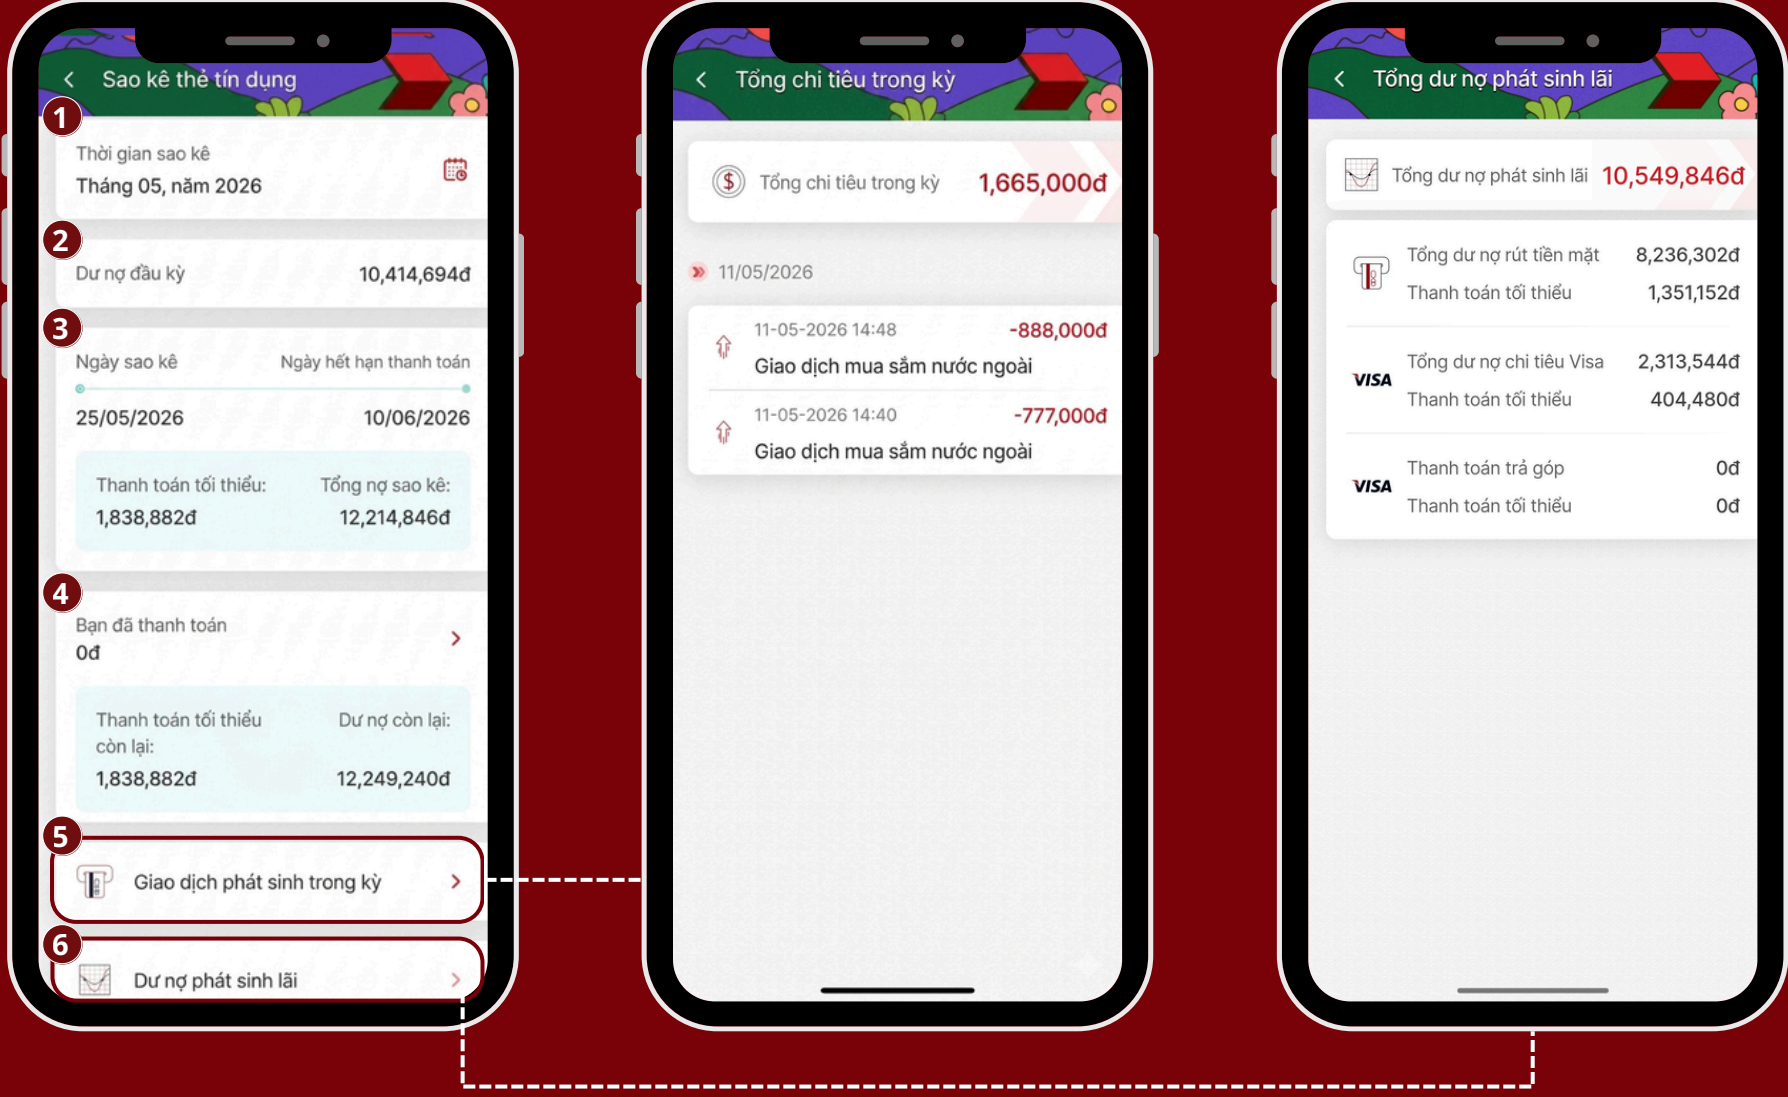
Sao kê thẻ tín dụng

1
Thời gian sao kê
Tháng 05, năm 2026

2
Dư nợ đầu kỳ 10,414,694đ

3
Ngày sao kê Ngày hết hạn thanh toán
25/05/2026 10/06/2026

Thanh toán tối thiểu: 1,838,882đ
Tổng nợ sao kê: 12,214,846đ

4
Bạn đã thanh toán
0đ

Thanh toán tối thiểu còn lại: 1,838,882đ
Dư nợ còn lại: 12,249,240đ

5
Giao dịch phát sinh trong kỳ

6
Dư nợ phát sinh lãi

Tổng chi tiêu trong kỳ

Tổng chi tiêu trong kỳ 1,665,000đ

11/05/2026

11-05-2026 14:48 -888,000đ
Giao dịch mua sắm nước ngoài

11-05-2026 14:40 -777,000đ
Giao dịch mua sắm nước ngoài

Tổng dư nợ phát sinh lãi

Tổng dư nợ phát sinh lãi 10,549,846đ

Tổng dư nợ rút tiền mặt 8,236,302đ
Thanh toán tối thiểu 1,351,152đ

VISA
Tổng dư nợ chi tiêu Visa 2,313,544đ
Thanh toán tối thiểu 404,480đ

VISA
Thanh toán trả góp 0đ
Thanh toán tối thiểu 0đ